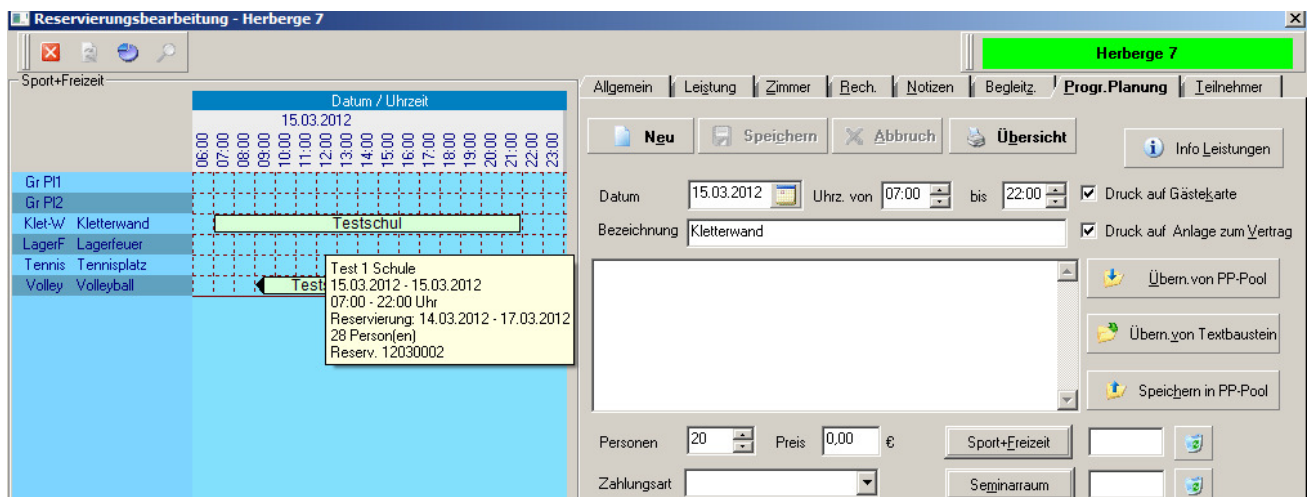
Reservierungsbearbeitung - Herberge 7

Herberge 7

Sport+Freizeit

Datum / Uhrzeit

15.03.2012

06:00 07:00 08:00 09:00 10:00 11:00 12:00 13:00 14:00 15:00 16:00 17:00 18:00 19:00 20:00 21:00 22:00 23:00

Gr Pl1
Gr Pl2
Klet-W Kletterwand
LagerF Lagerfeuer
Tennis Tennisplatz
Volley Volleyball

Testschul

Tests

Test 1 Schule
15.03.2012 - 15.03.2012
07:00 - 22:00 Uhr
Reservierung: 14.03.2012 - 17.03.2012
28 Person(en)
Reserv. 12030002

Allgemein | Leistung | Zimmer | Rech. | Notizen | Begleitz. | Progr.Planung | Teilnehmer

Neu | Speichern | Abbruch | Übersicht | Info Leistungen

Datum 15.03.2012 Uhrz. von 07:00 bis 22:00

Druck auf Gästekarte

Bezeichnung Kletterwand

Druck auf Anlage zum Vertrag

Übern.von PP-Pool

Übern.von Textbaustein

Speichern in PP-Pool

Personen 20 Preis 0,00 €

Sport+Freizeit

Zahlungsart

Seminarraum